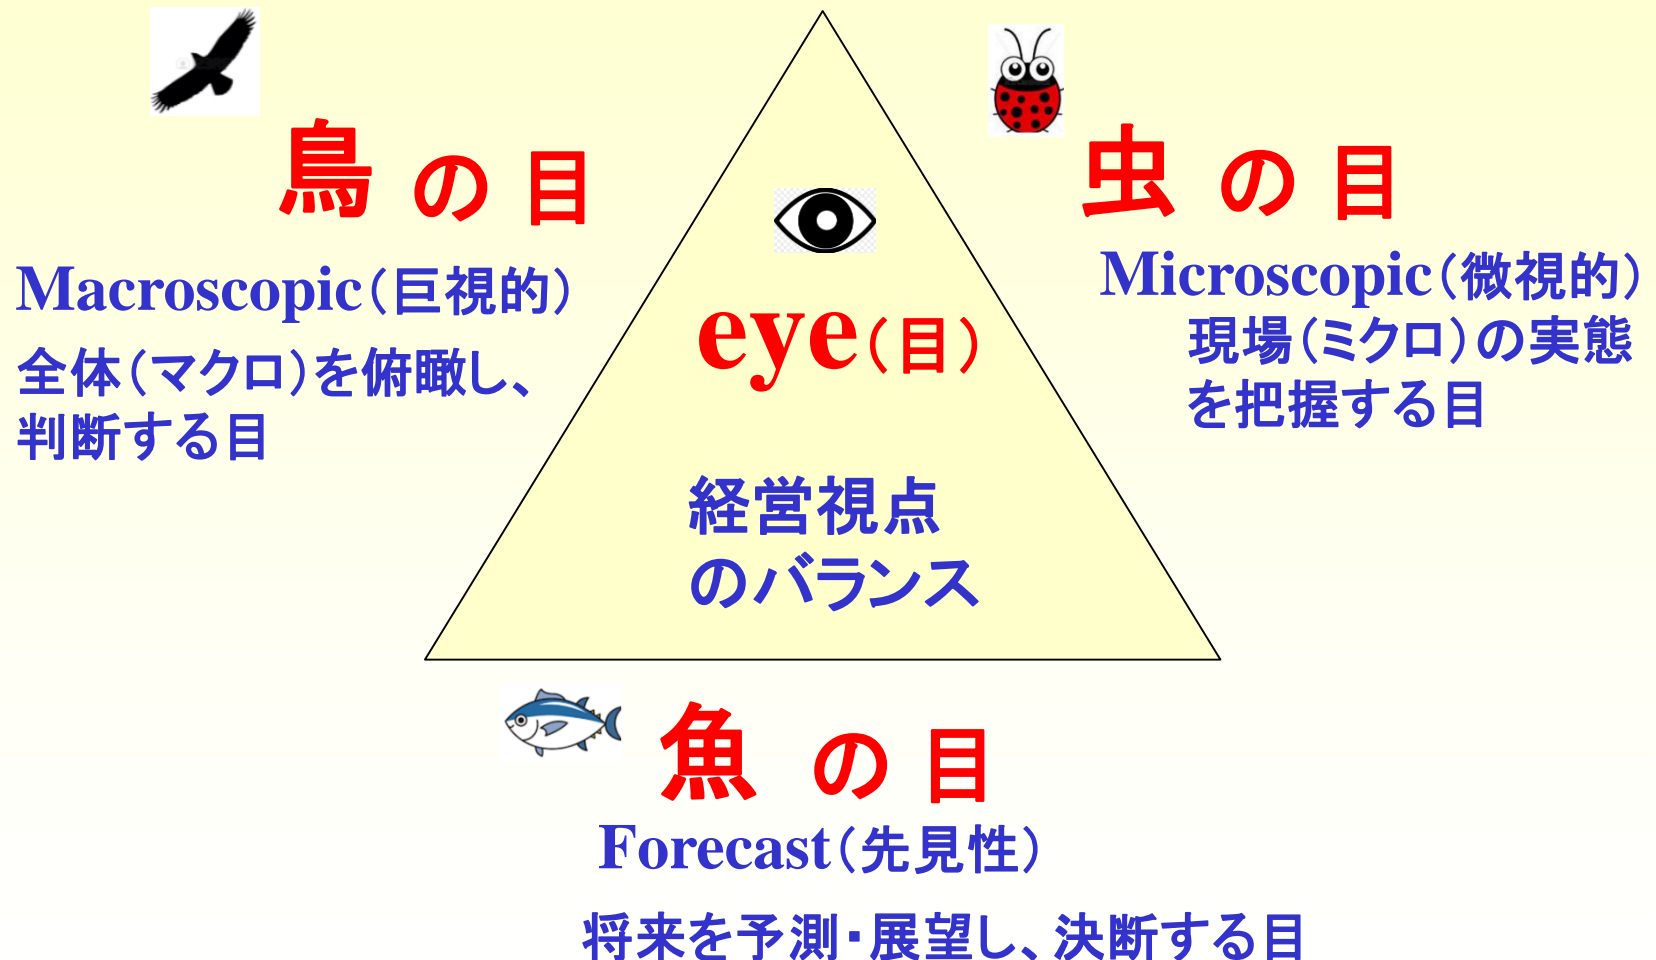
鳥 の 目

Macroscopic（巨視的）

全体（マクロ）を俯瞰し、判断する目

eye（目）

経営視点のバランス

虫 の 目

Microscopic（微視的）

現場（ミクロ）の実態を把握する目

魚 の 目

Forecast（先見性）

将来を予測・展望し、決断する目